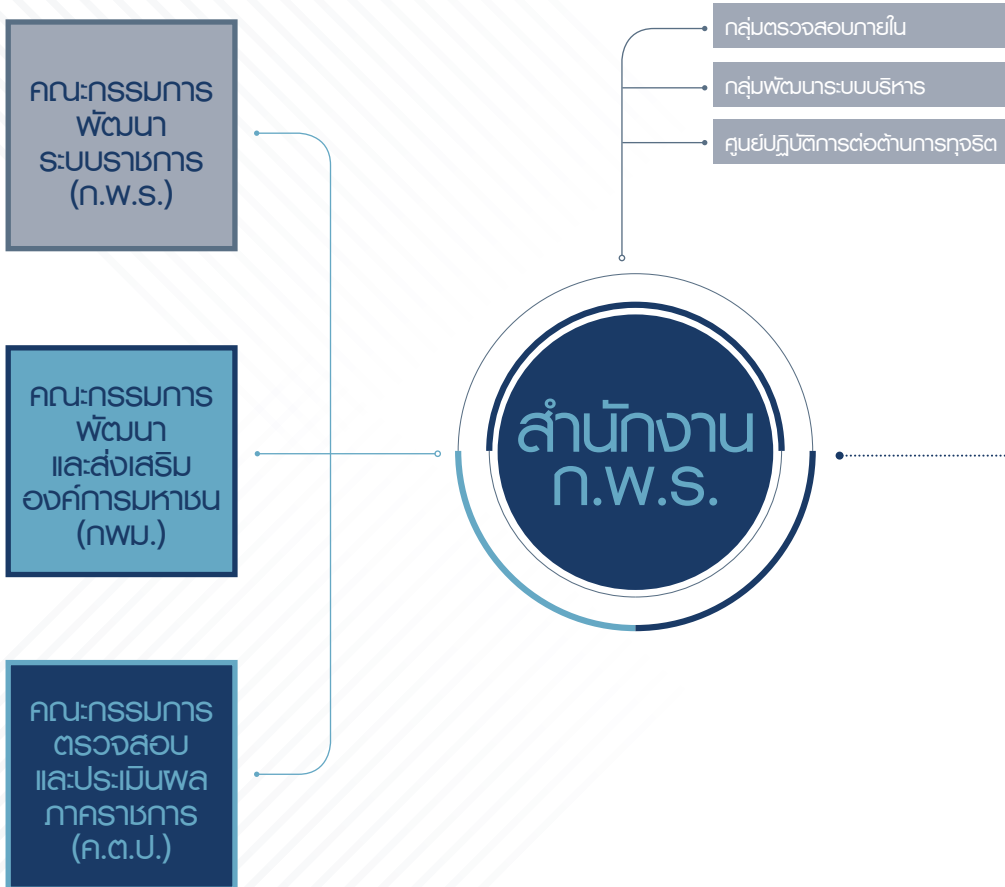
คณะกรรมการ
พัฒนา
ระบบราชการ
(ก.พ.ร.)

คณะกรรมการ
พัฒนา
และส่งเสริม
องค์การมหาชน
(กพม.)

คณะกรรมการ
ตรวจสอบ
และประเมินผล
ภาคราชการ
(ค.ต.ป.)

กลุ่มตรวจสอบภายใน

กลุ่มพัฒนาระบบบริหาร

ศูนย์ปฏิบัติการต่อต้านการทุจริต

สำนักงาน
ก.พ.ร.